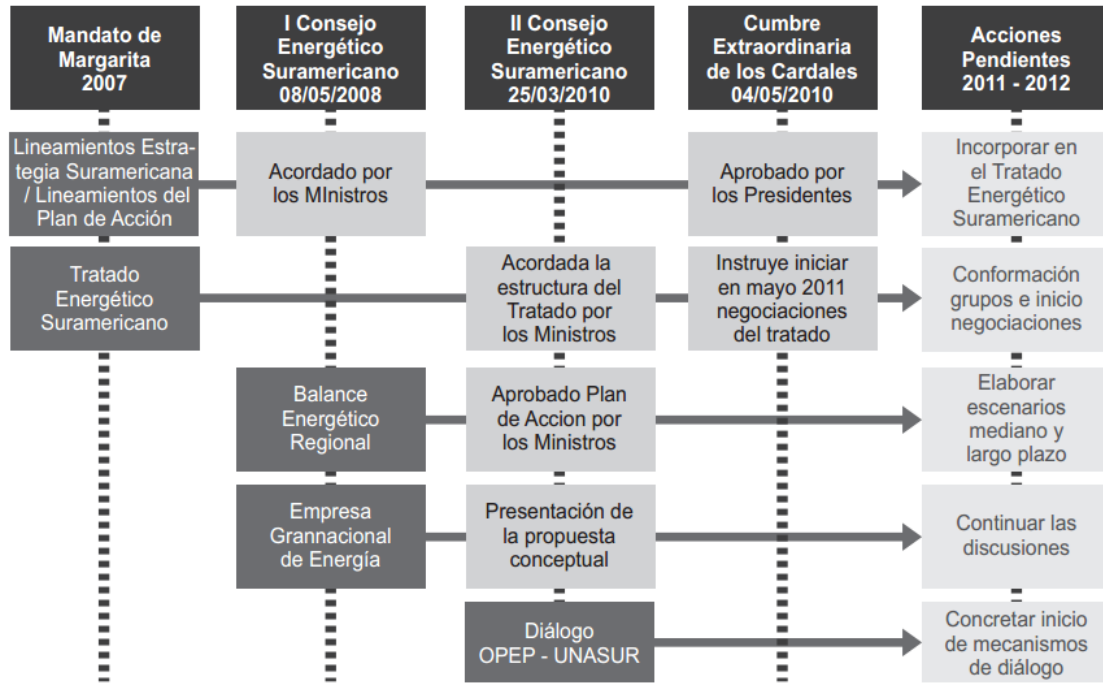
Mandato de Margarita 2007

I Consejo Energético Suramericano 08/05/2008

II Consejo Energético Suramericano 25/03/2010

Cumbre Extraordinaria de los Cardales 04/05/2010

Acciones Pendientes 2011 - 2012

Lineamientos Estrategia Suramericana / Lineamientos del Plan de Acción

Acordado por los MInistros

Aprobado por los Presidentes

Incorporar en el Tratado Energético Suramericano

Tratado Energético Suramericano

Acordada la estructura del Tratado por los Ministros

Instruye iniciar en mayo 2011 negociaciones del tratado

Conformación grupos e inicio negociaciones

Balance Energético Regional

Aprobado Plan de Accion por los Ministros

Elaborar escenarios mediano y largo plazo

Empresa Grannacional de Energía

Presentación de la propuesta conceptual

Continuar las discusiones

Diálogo OPEP - UNASUR

Concretar inicio de mecanismos de diálogo